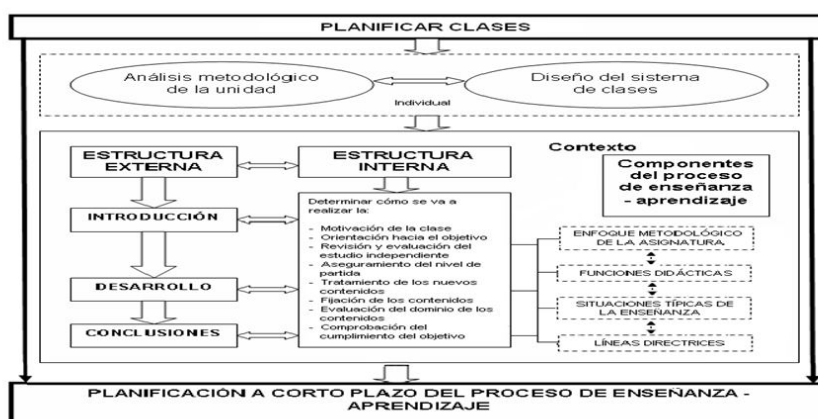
PLANIFICAR CLASES

Análisis metodológico de la unidad

Diseño del sistema de clases

Individual

Contexto

ESTRUCTURA EXTERNA

ESTRUCTURA INTERNA

Componentes del proceso de enseñanza - aprendizaje

INTRODUCCIÓN

Determinar cómo se va a realizar la:

- Motivación de la clase
- Orientación hacia el objetivo
- Revisión y evaluación del estudio independiente
- Aseguramiento del nivel de partida
- Tratamiento de los nuevos contenidos
- Fijación de los contenidos
- Evaluación del dominio de los contenidos
- Comprobación del cumplimiento del objetivo

DESARROLLO

CONCLUSIONES

ENFOQUE METODOLÓGICO DE LA ASIGNATURA

FUNCIONES DIDÁCTICAS

SITUACIONES TÍPICAS DE LA ENSEÑANZA

LÍNEAS DIRECTRICES

PLANIFICACIÓN A CORTO PLAZO DEL PROCESO DE ENSEÑANZA - APRENDIZAJE